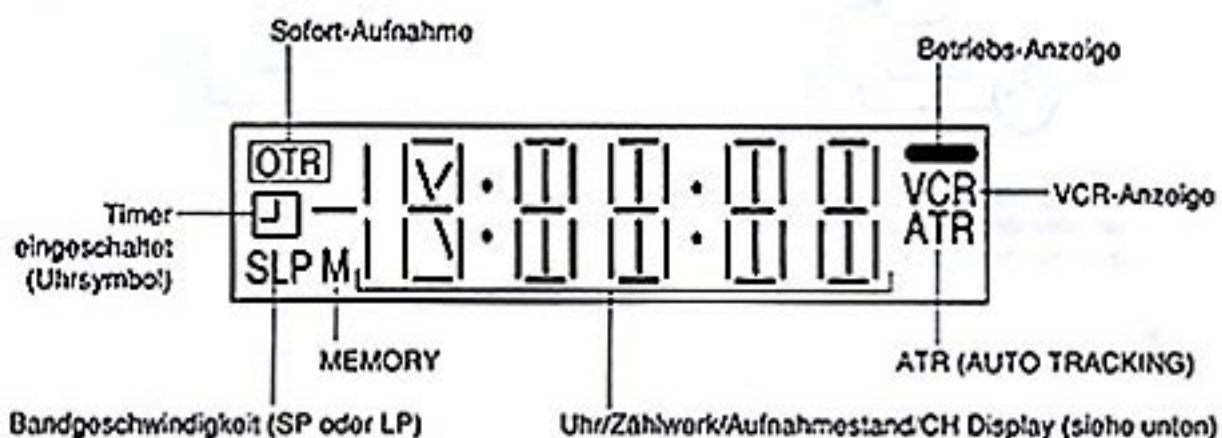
Sofort-Aufnahme

Betriebs-Anzeige

OTR

VCR

VCR-Anzeige

Timer eingeschaltet (Uhrsymbol)

ATR

SLP M

MEMORY

ATR (AUTO TRACKING)

Bandgeschwindigkeit (SP oder LP)

Uhr/Zählwerk/Aufnahmestand/CH Display (siehe unten)